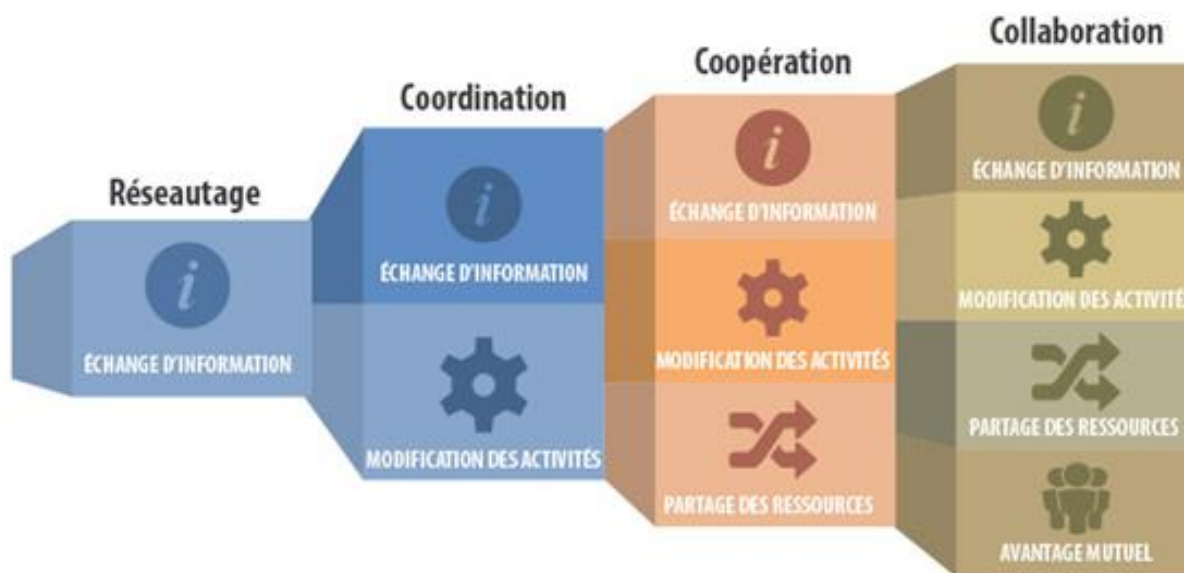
Réseautage

ÉCHANGE D'INFORMATION

Coordination

ÉCHANGE D'INFORMATION

MODIFICATION DES ACTIVITÉS

Coopération

ÉCHANGE D'INFORMATION

MODIFICATION DES ACTIVITÉS

PARTAGE DES RESSOURCES

Collaboration

ÉCHANGE D'INFORMATION

MODIFICATION DES ACTIVITÉ

PARTAGE DES RESSOURCES

AVANTAGE MUTUEL